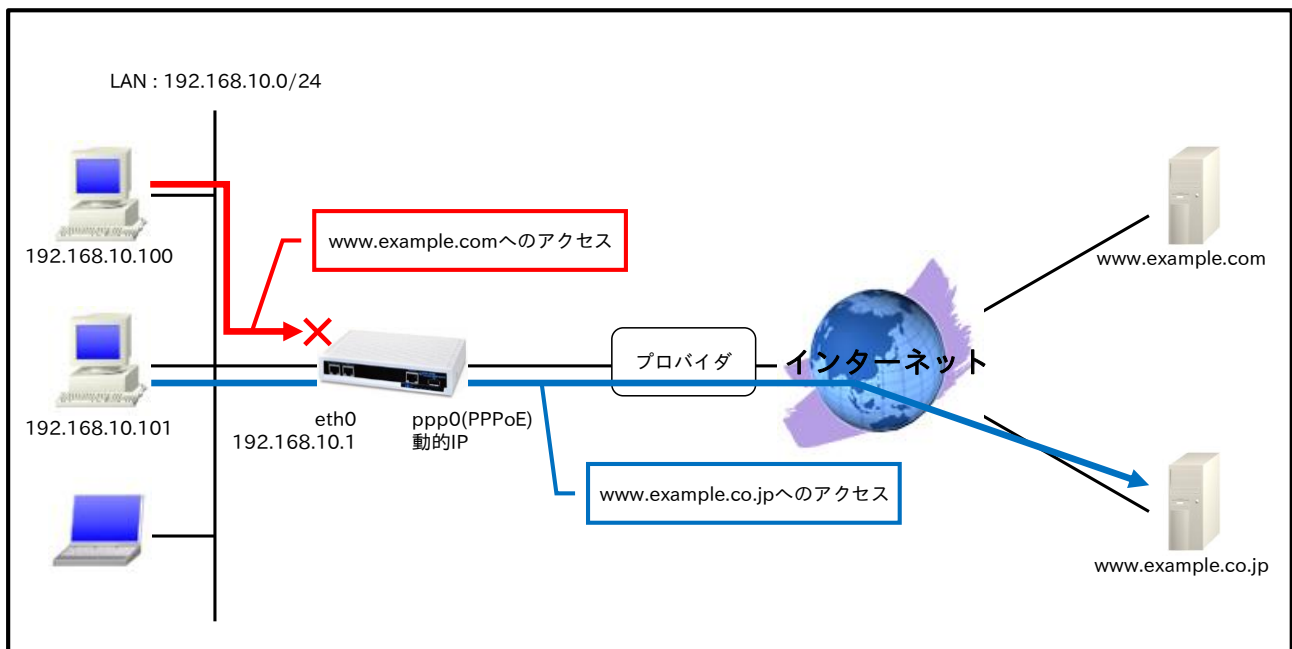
LAN : 192.168.10.0/24

192.168.10.100

www.example.comへのアクセス

192.168.10.101

eth0
192.168.10.1

ppp0(PPPoE)
動的IP

プロバイダ

インターネット

www.example.com

www.example.co.jpへのアクセス

www.example.co.jp